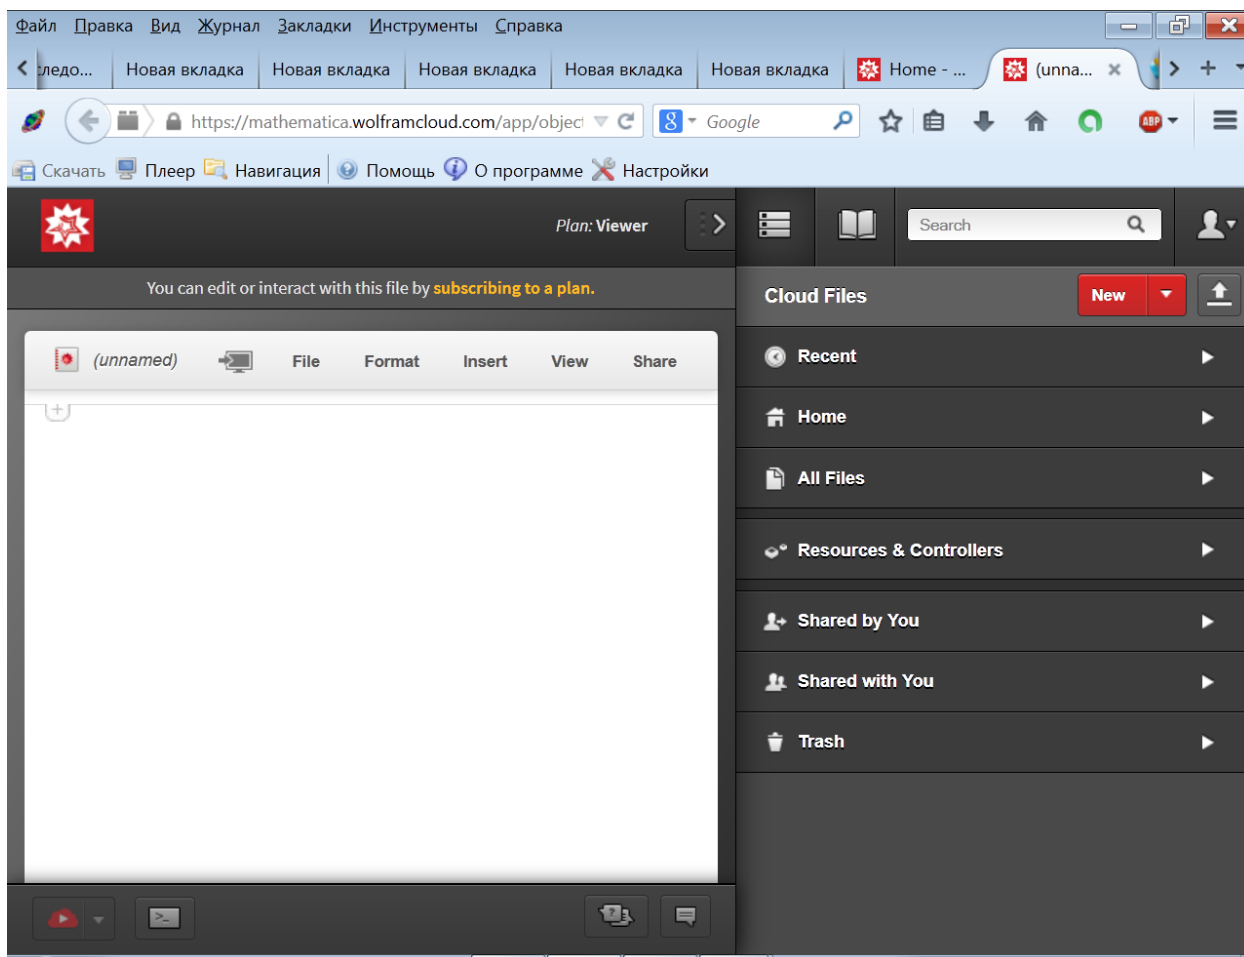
Файл Правка Вид Журнал Закладки Инструменты Справка

следо... Новая вкладка Новая вкладка Новая вкладка Новая вкладка Новая вкладка Home - ... (unna...

https://mathematica.wolframcloud.com/app/object

Google

Скачать Плеер Навигация Помощь О программе Настройки

Plan: Viewer

Search

You can edit or interact with this file by subscribing to a plan.

Cloud Files

New

(unnamed) File Format Insert View Share

Recent

Home

All Files

Resources & Controllers

Shared by You

Shared with You

Trash